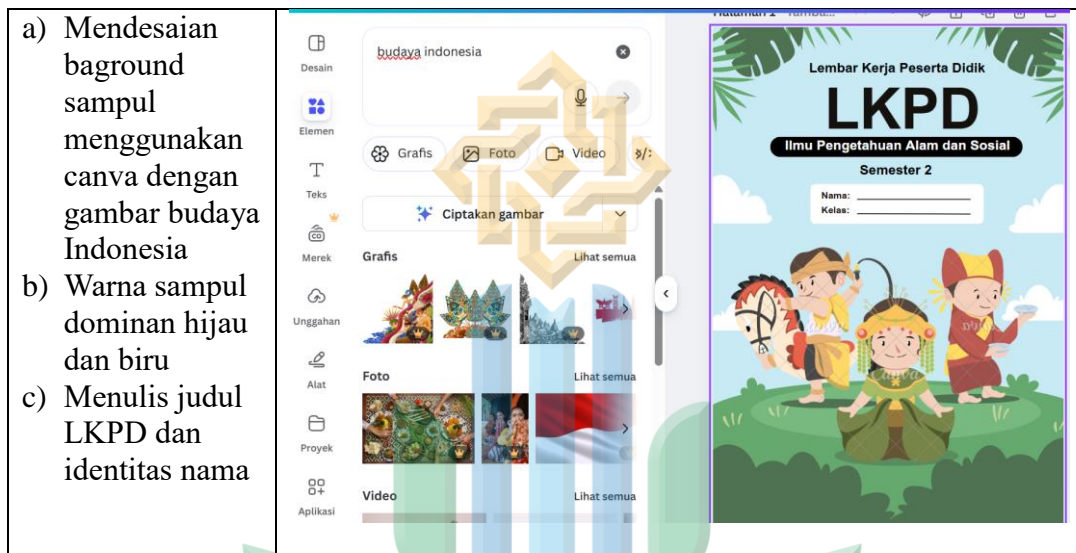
a) Mendesaian baground sampul menggunakan canva dengan gambar budaya Indonesia
b) Warna sampul dominan hijau dan biru
c) Menulis judul LKPD dan identitas nama

Desain
Elemen
Teks
Merek
Unggahan
Alat
Proyek
Aplikasi

budaya indonesia

Grafis
Foto
Video

Ciptakan gambar

Grafis
Lihat semua

Foto
Lihat semua

Video
Lihat semua

Halaman 1 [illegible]

Lembar Kerja Peserta Didik
LKPD
Ilmu Pengetahuan Alam dan Sosial
Semester 2
Nama:
Kelas: